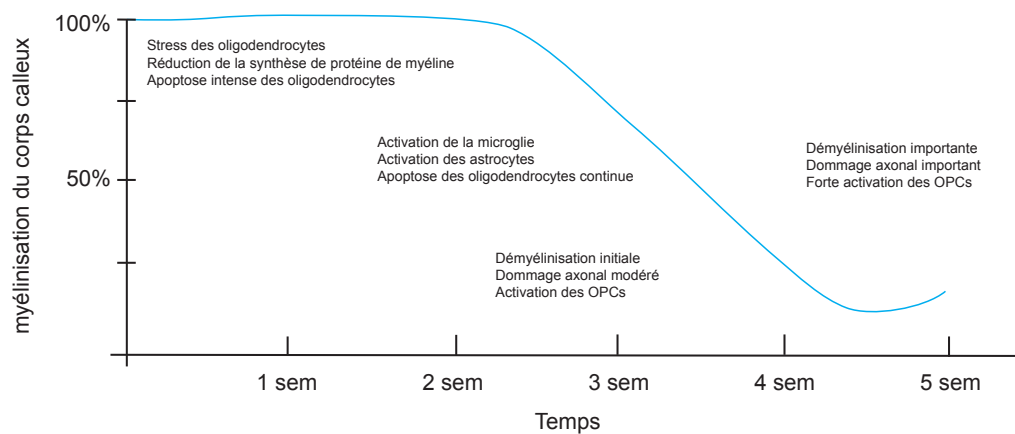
100%

50%

myélinisation du corps calleux

Stress des oligodendrocytes
Réduction de la synthèse de protéine de myéline
Apoptose intense des oligodendrocytes

Activation de la microglie
Activation des astrocytes
Apoptose des oligodendrocytes continue

Démyélinisation initiale
Dommage axonal modéré
Activation des OPCs

Démyélinisation importante
Dommage axonal important
Forte activation des OPCs

1 sem
2 sem
3 sem
4 sem
5 sem

Temps